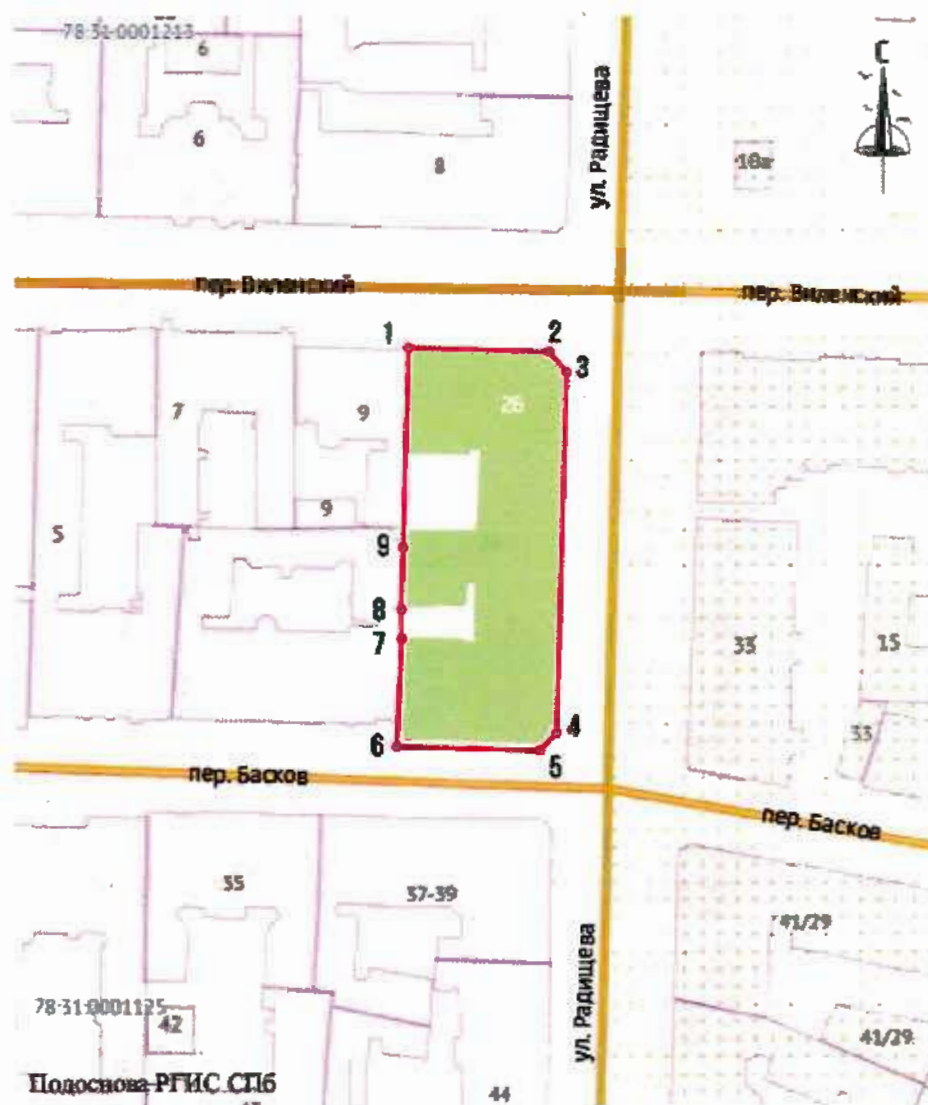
78-31-0001213
6
6
8
ул. Радищева
10г
С
пер. Виленский
пер. Виленский
1
2
3
26
7
9
9
5
9
8
7
6
4
5
33
15
33
пер. Басков
пер. Басков
35
37-39
41/29
ул. Радищева
78-31-0001125
42
41/29
44
Подоснова-РГИС СПб